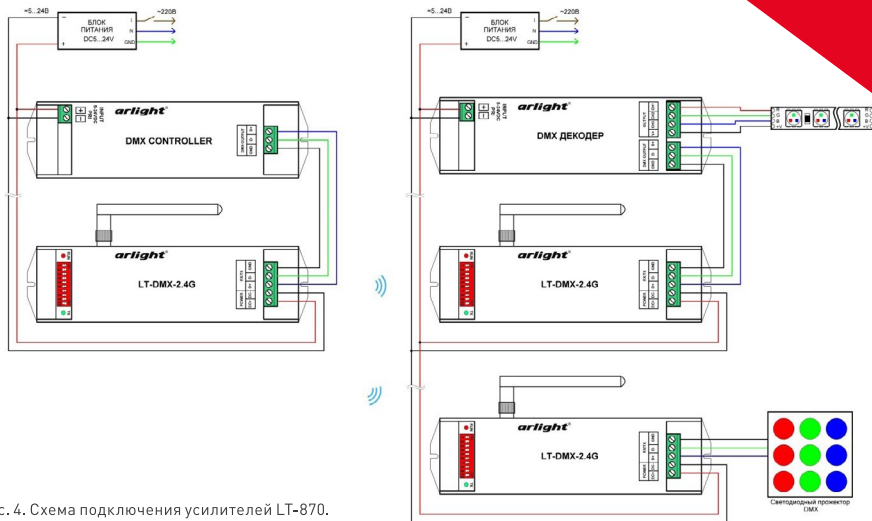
=5...24В
БЛОК ПИТАНИЯ DC5...24V
~220В
L
N
GND
INPUT 5-24VDC
arlight
DMX CONTROLLER
DMX OUTPUT
arlight
LT-DMX-2.4G
DMX
POWER
=5...24В
БЛОК ПИТАНИЯ DC5...24V
~220В
L
N
GND
INPUT 5-24VDC
arlight
DMX ДЕКОДЕР
OUTPUT
DMX INPUT
arlight
LT-DMX-2.4G
DMX
POWER
arlight
LT-DMX-2.4G
DMX
POWER
Светодиодный прожектор DMX
с. 4. Схема подключения усилителей LT-870.